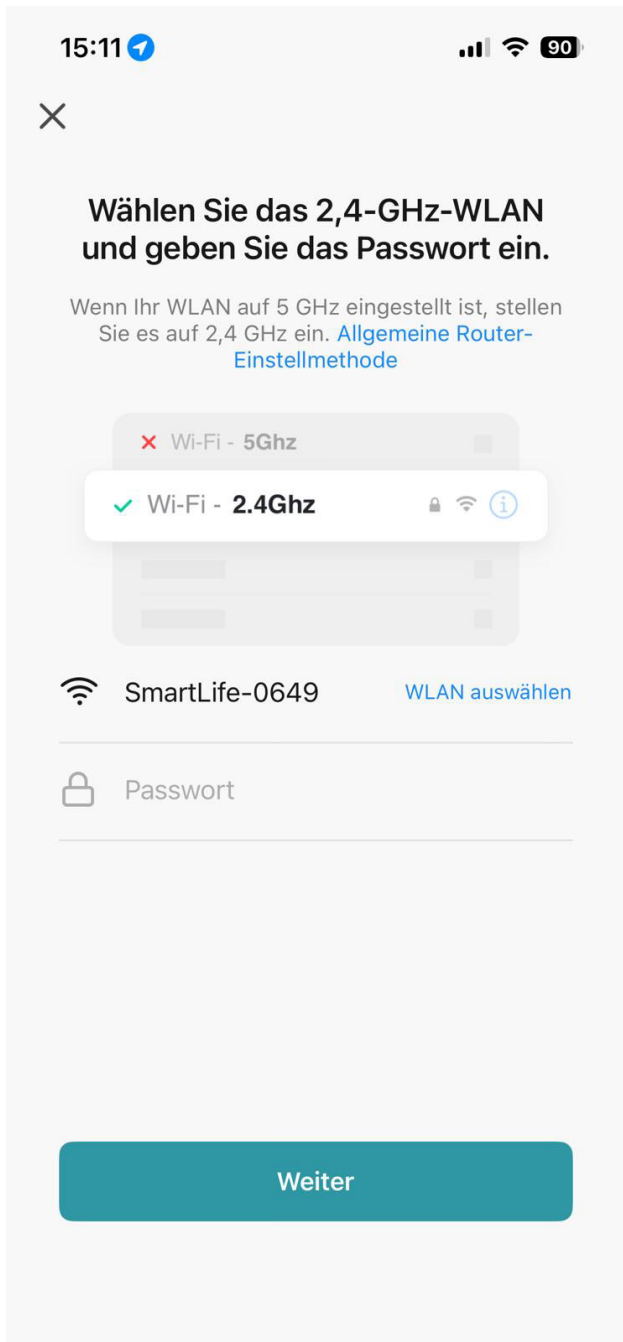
15:11

90

Wählen Sie das 2,4-GHz-WLAN und geben Sie das Passwort ein.

Wenn Ihr WLAN auf 5 GHz eingestellt ist, stellen Sie es auf 2,4 GHz ein. Allgemeine Router-Einstellmethode

Wi-Fi - 5Ghz

Wi-Fi - 2.4Ghz

SmartLife-0649

WLAN auswählen

Passwort

Weiter